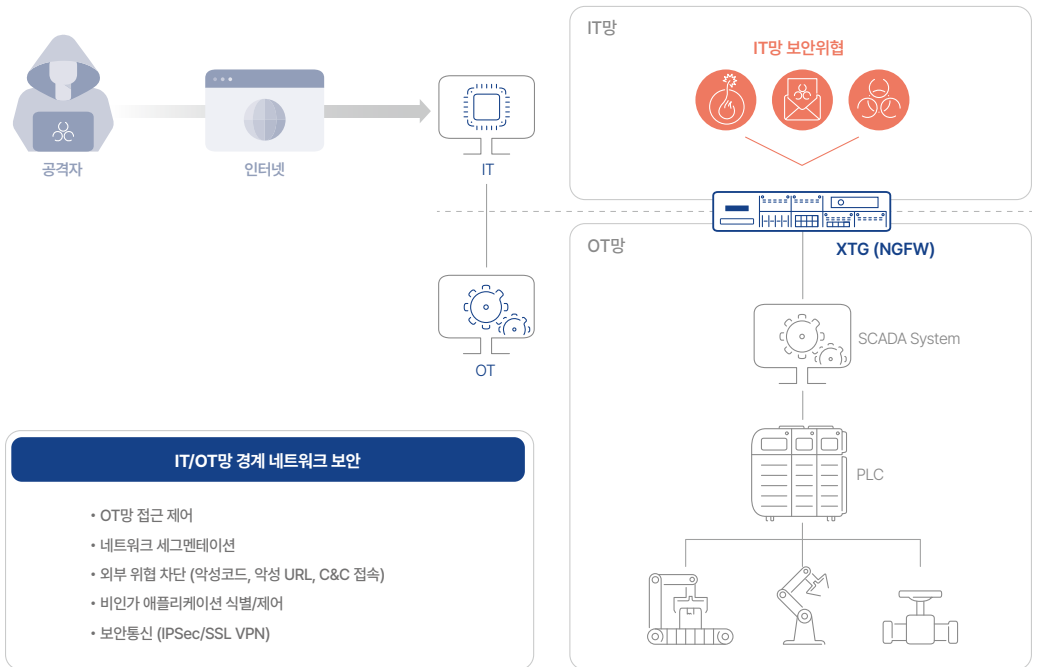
공격자

인터넷

IT

OT

IT망

IT망 보안위협

OT망

XTG (NGFW)

SCADA System

PLC

IT/OT망 경계 네트워크 보안

• OT망 접근 제어
• 네트워크 세그멘테이션
• 외부 위협 차단 (악성코드, 악성 URL, C&C 접속)
• 비인가 애플리케이션 식별/제어
• 보안통신 (IPSec/SSL VPN)